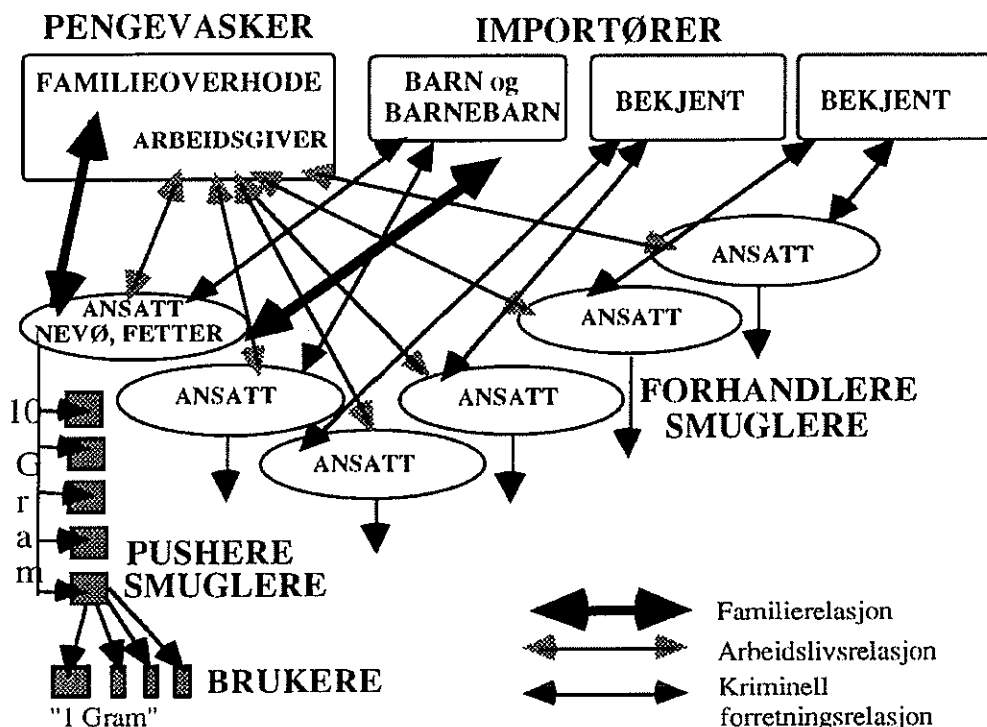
PENGEVASKER

IMPORTØRER

FAMILIEOVERHODE

ARBEIDSGIVER

BARN og BARNEBARN

BEKJENT

BEKJENT

ANSATT

ANSATT NEVØ, FETTER

ANSATT

ANSATT

ANSATT

ANSATT

FORHANDLERE SMUGLERE

10 Gram

PUSHERE SMUGLERE

BRUKERE

"1 Gram"

Familierelasjon

Arbeidslivsrelasjon

Kriminell forretningsrelasjon